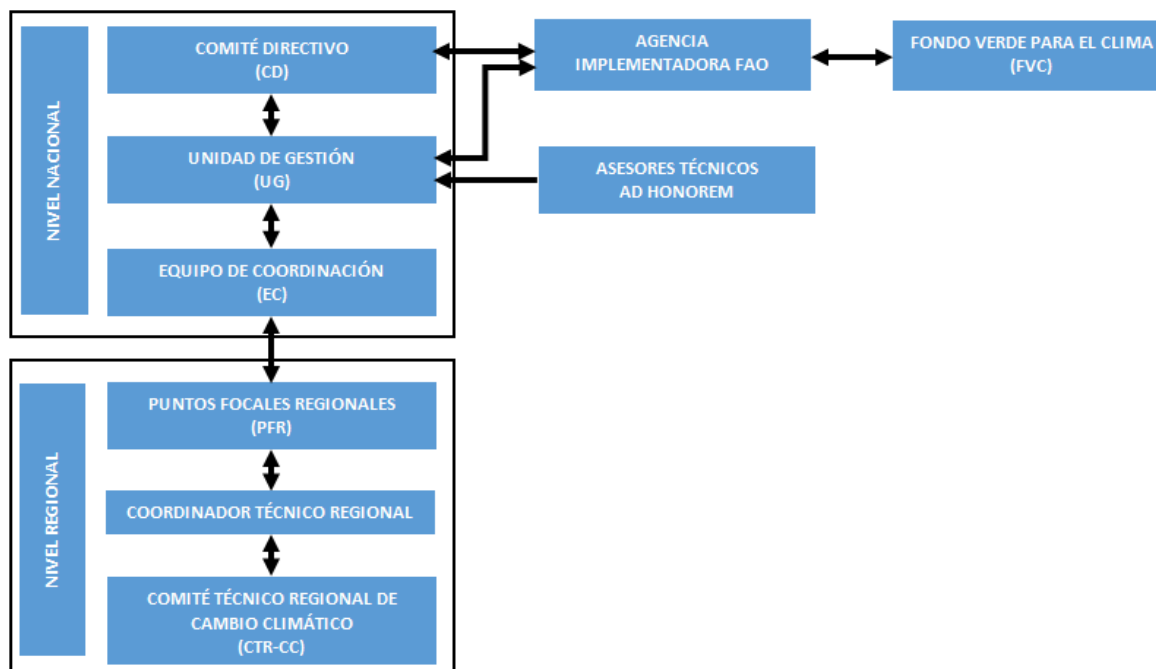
NIVEL NACIONAL

COMITÉ DIRECTIVO
(CD)

UNIDAD DE GESTIÓN
(UG)

EQUIPO DE COORDINACIÓN
(EC)

AGENCIA
IMPLEMENTADORA FAO

FONDO VERDE PARA EL CLIMA
(FVC)

ASESORES TÉCNICOS
AD HONOREM

NIVEL REGIONAL

PUNTOS FOCALES REGIONALES
(PFR)

COORDINADOR TÉCNICO REGIONAL

COMITÉ TÉCNICO REGIONAL DE
CAMBIO CLIMÁTICO
(CTR-CC)